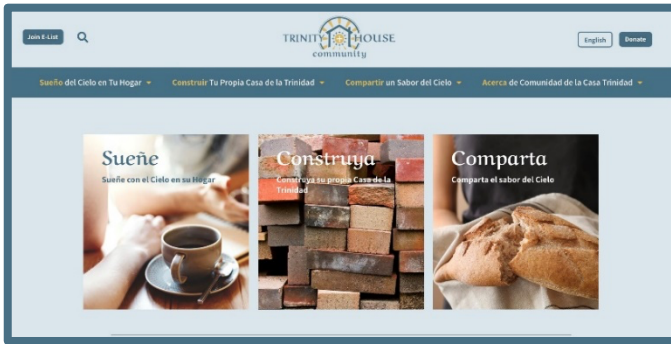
Join E-List

TRINITY HOUSE community

English Donate

Sueño del Cielo en Tu Hogar ▾ Construir Tu Propia Casa de la Trinidad ▾ Compartir un Sabor del Cielo ▾ Acerca de Comunidad de la Casa Trinidad ▾

Sueñe
Sueñe con el Cielo en su Hogar

Construya
Construya su propia Casa de la Trinidad

Comparta
Comparta el sabor del Cielo